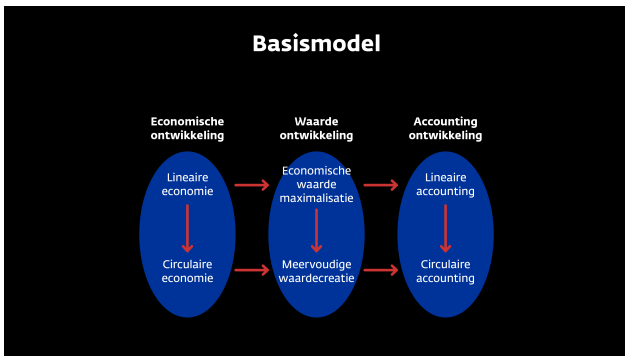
Basismodel

Economische ontwikkeling

Waarde ontwikkeling

Accounting ontwikkeling

Lineaire economie

Circulaire economie

Economische waarde maximalisatie

Meervoudige waardecreatie

Lineaire accounting

Circulaire accounting